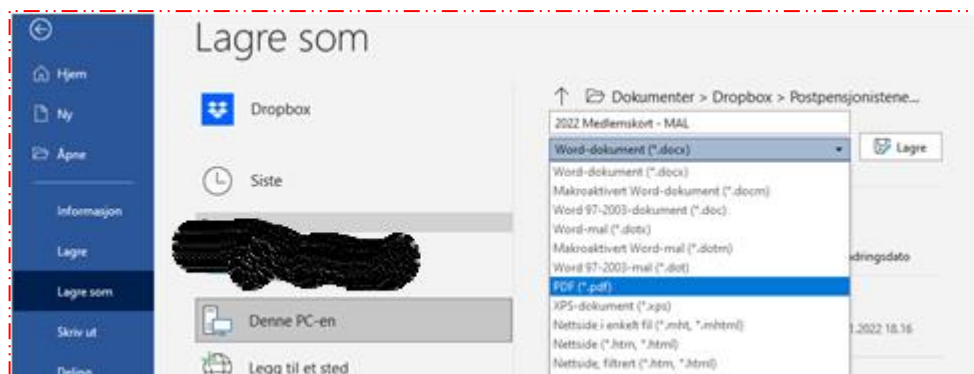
Hjem

Ny

Åpne

Informasjon

Lagre

Lagre som

Skriv ut

Deling

Lagre som

Dropbox

Siste

Denne PC-en

Legg til et sted

↑ Dokumenter > Dropbox > Postpensjonistene...

2022 Medlemskort - MAL

Word-dokument (*.docx)

Lagre

Word-dokument (*.docx)
Makroaktivert Word-dokument (*.docm)
Word 97-2003-dokument (*.doc)
Word-mal (*.dotx)
Makroaktivert Word-mal (*.dotm)
Word 97-2003-mal (*.dot)
PDF (*.pdf)
XPS-dokument (*.xps)
Nettside i enkelt fil (*.mht, *.mhtml)
Nettside (*.htm, *.html)
Nettside, filtrert (*.htm, *.html)

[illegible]dringsdato

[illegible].2022 18.16